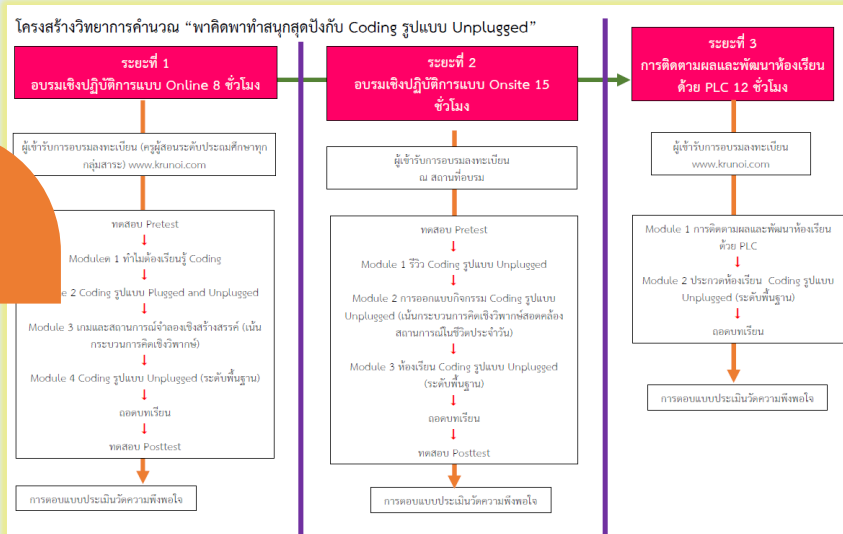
โครงสร้างวิทยาการคำนวณ “พาคิดพาทำสนุกสุดปังกับ Coding รูปแบบ Unplugged”

ระยะที่ 1
อบรมเชิงปฏิบัติการแบบ Online 8 ชั่วโมง

ผู้เข้ารับการอบรมลงทะเบียน (ครูผู้สอนระดับประถมศึกษาทุกกลุ่มสาระ) www.krunoi.com

ทดสอบ Pretest

Module 1 ทำไมต้องเรียนรู้ Coding

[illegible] 2 Coding รูปแบบ Plugged and Unplugged

Module 3 เกมและสถานการณ์จำลองเชิงสร้างสรรค์ (เน้นกระบวนการคิดเชิงวิพากษ์)

Module 4 Coding รูปแบบ Unplugged (ระดับพื้นฐาน)

ถอดบทเรียน

ทดสอบ Posttest

การตอบแบบประเมินวัดความพึงพอใจ

ระยะที่ 2
อบรมเชิงปฏิบัติการแบบ Onsite 15 ชั่วโมง

ผู้เข้ารับการอบรมลงทะเบียน
ณ สถานที่อบรม

ทดสอบ Pretest

Module 1 รีวิว Coding รูปแบบ Unplugged

Module 2 การออกแบบกิจกรรม Coding รูปแบบ Unplugged (เน้นกระบวนการคิดเชิงวิพากษ์สอดคล้องสถานการณ์ในชีวิตประจำวัน)

Module 3 ห้องเรียน Coding รูปแบบ Unplugged (ระดับพื้นฐาน)

ถอดบทเรียน

ทดสอบ Posttest

การตอบแบบประเมินวัดความพึงพอใจ

ระยะที่ 3
การติดตามผลและพัฒนาห้องเรียนด้วย PLC 12 ชั่วโมง

ผู้เข้ารับการอบรมลงทะเบียน
www.krunoi.com

Module 1 การติดตามผลและพัฒนาห้องเรียนด้วย PLC

Module 2 ประกวดห้องเรียน Coding รูปแบบ Unplugged (ระดับพื้นฐาน)

ถอดบทเรียน

การตอบแบบประเมินวัดความพึงพอใจ